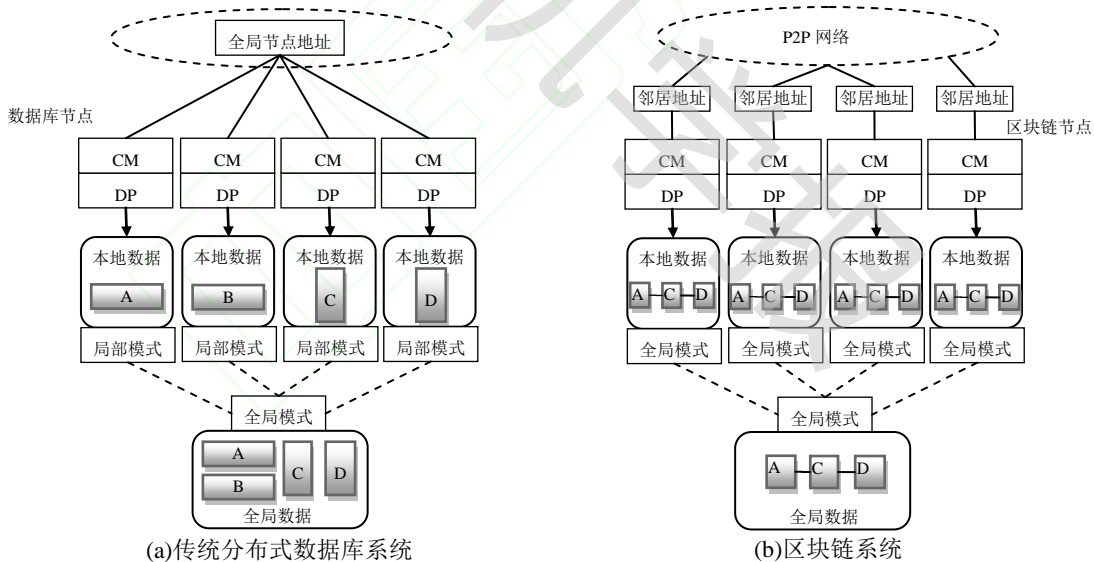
全局节点地址

数据库节点

| CM | CM | CM | CM |
|---|---|---|---|
| DP | DP | DP | DP |

本地数据 A
本地数据 B
本地数据 C
本地数据 D

局部模式 局部模式 局部模式 局部模式

全局模式

A B C D

全局数据

(a)传统分布式数据库系统

P2P 网络

邻居地址 邻居地址 邻居地址 邻居地址

区块链节点

| CM | CM | CM | CM |
|---|---|---|---|
| DP | DP | DP | DP |

本地数据 A C D
本地数据 A C D
本地数据 A C D
本地数据 A C D

全局模式 全局模式 全局模式 全局模式

全局模式

A C D

全局数据

(b)区块链系统